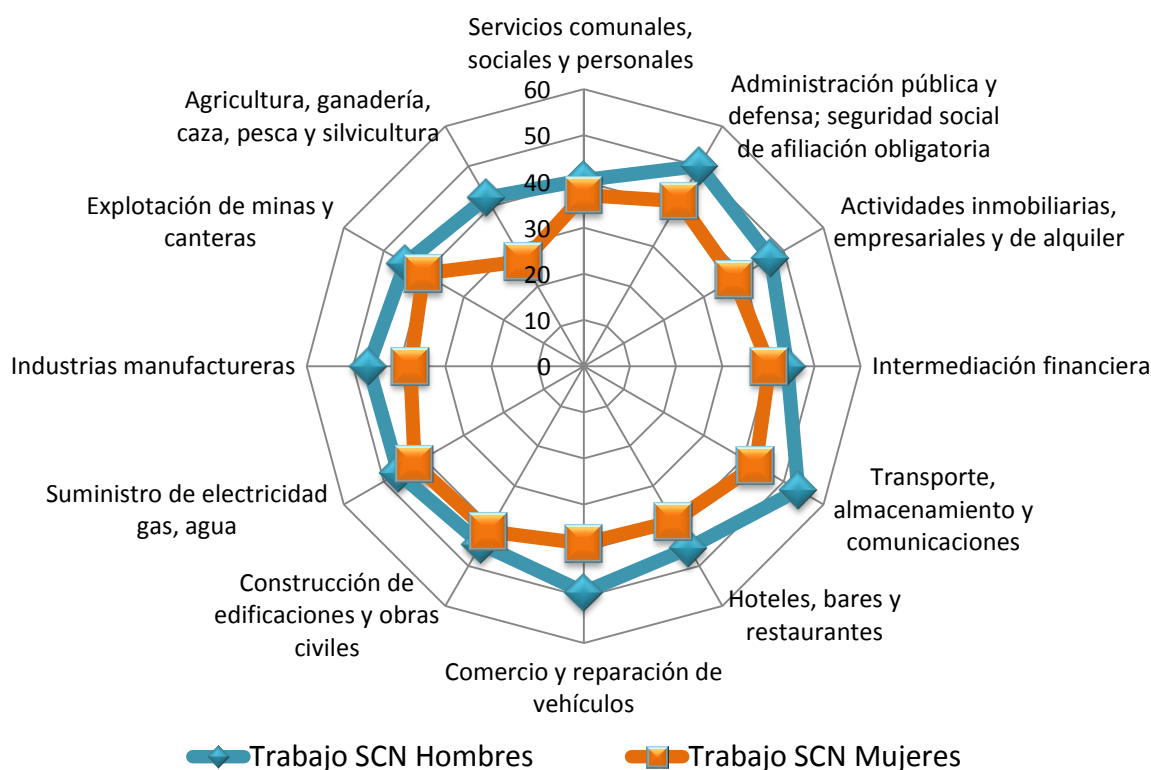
Servicios comunales, sociales y personales

Administración pública y defensa; seguridad social de afiliación obligatoria

Actividades inmobiliarias, empresariales y de alquiler

Intermediación financiera

Transporte, almacenamiento y comunicaciones

Hoteles, bares y restaurantes

Comercio y reparación de vehículos

Construcción de edificaciones y obras civiles

Suministro de electricidad gas, agua

Industrias manufactureras

Explotación de minas y canteras

Agricultura, ganadería, caza, pesca y silvicultura

60
50
40
30
20
10
0

Trabajo SCN Hombres
Trabajo SCN Mujeres